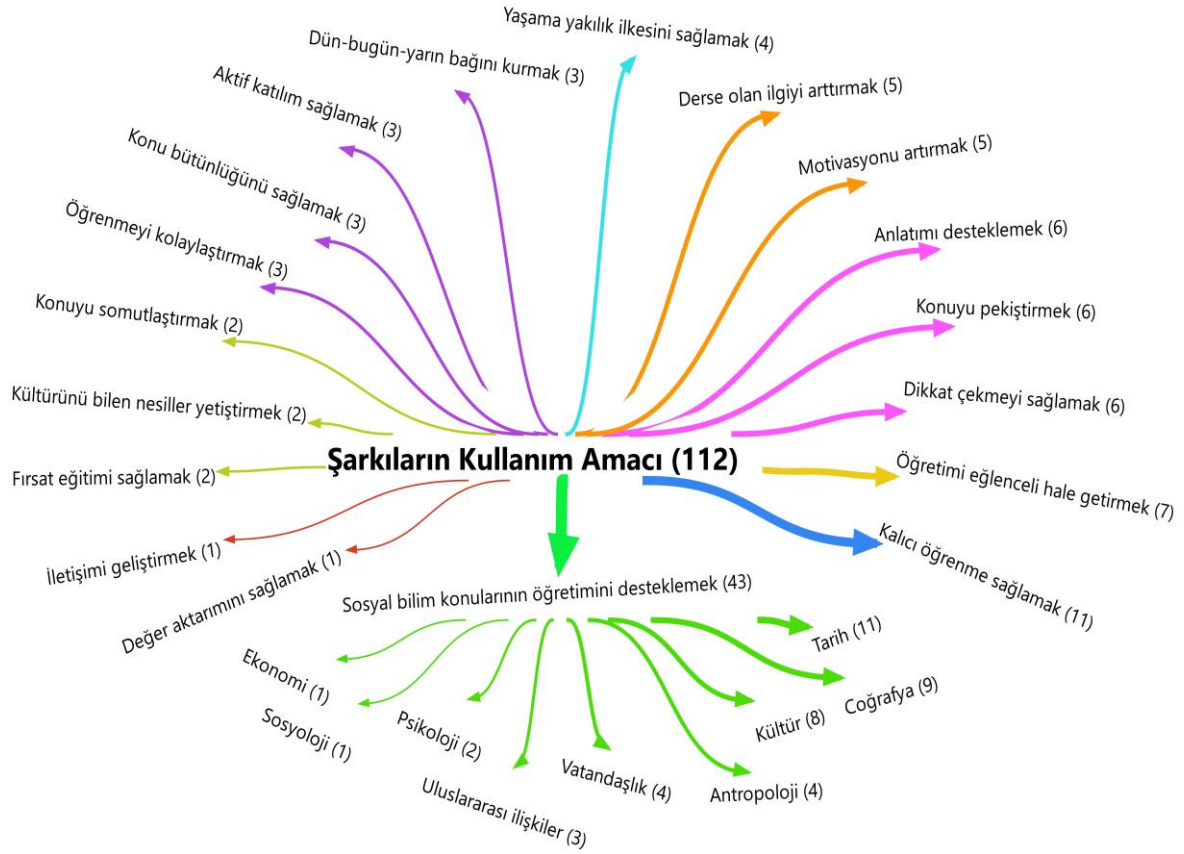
Şarkıların Kullanım Amacı (112)

Yaşama yakılık ilkesini sağlamak (4)
Dün-bugün-yarın bağını kurmak (3)
Aktif katılım sağlamak (3)
Konu bütünlüğünü sağlamak (3)
Öğrenmeyi kolaylaştırmak (3)
Konuyu somutlaştırmak (2)
Kültürünü bilen nesiller yetiştirmek (2)
Fırsat eğitimi sağlamak (2)
İletişimi geliştirmek (1)
Değer aktarımını sağlamak (1)
Derse olan ilgiyi arttırmak (5)
Motivasyonu artırmak (5)
Anlatımı desteklemek (6)
Konuyu pekiştirmek (6)
Dikkat çekmeyi sağlamak (6)
Öğretimi eğlenceli hale getirmek (7)
Kalıcı öğrenme sağlamak (11)

Sosyal bilim konularının öğretimini desteklemek (43)
Tarih (11)
Coğrafya (9)
Kültür (8)
Antropoloji (4)
Vatandaşlık (4)
Uluslararası ilişkiler (3)
Psikoloji (2)
Sosyoloji (1)
Ekonomi (1)